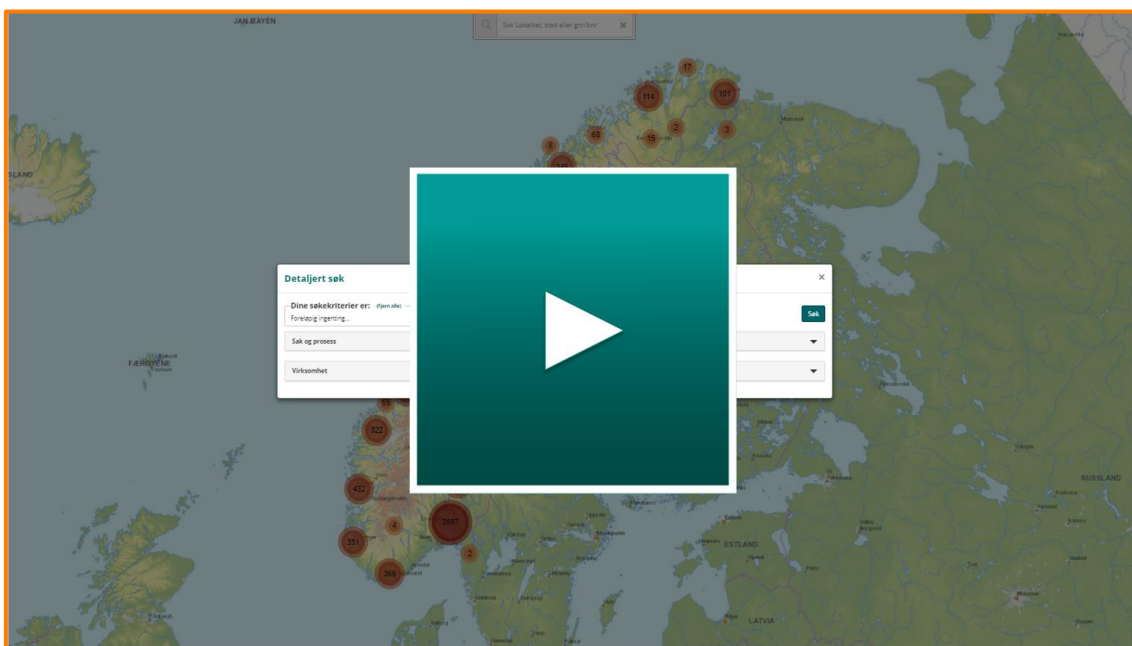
JAN MAYEN

Søk Lokalitet, sted eller gnr/bnr

17
114
101
2
3
65
15
8

SLAND

FÆRØYENE

Detaljert søk

×

Dine søkekriterier er: (Fjern alle)

Foreløpig ingenting...

Søk

Søk og prosess

Virksomhet

55
322
432
2697
4
351
2
366

ESTLAND

LATVIA

RUSSLAND